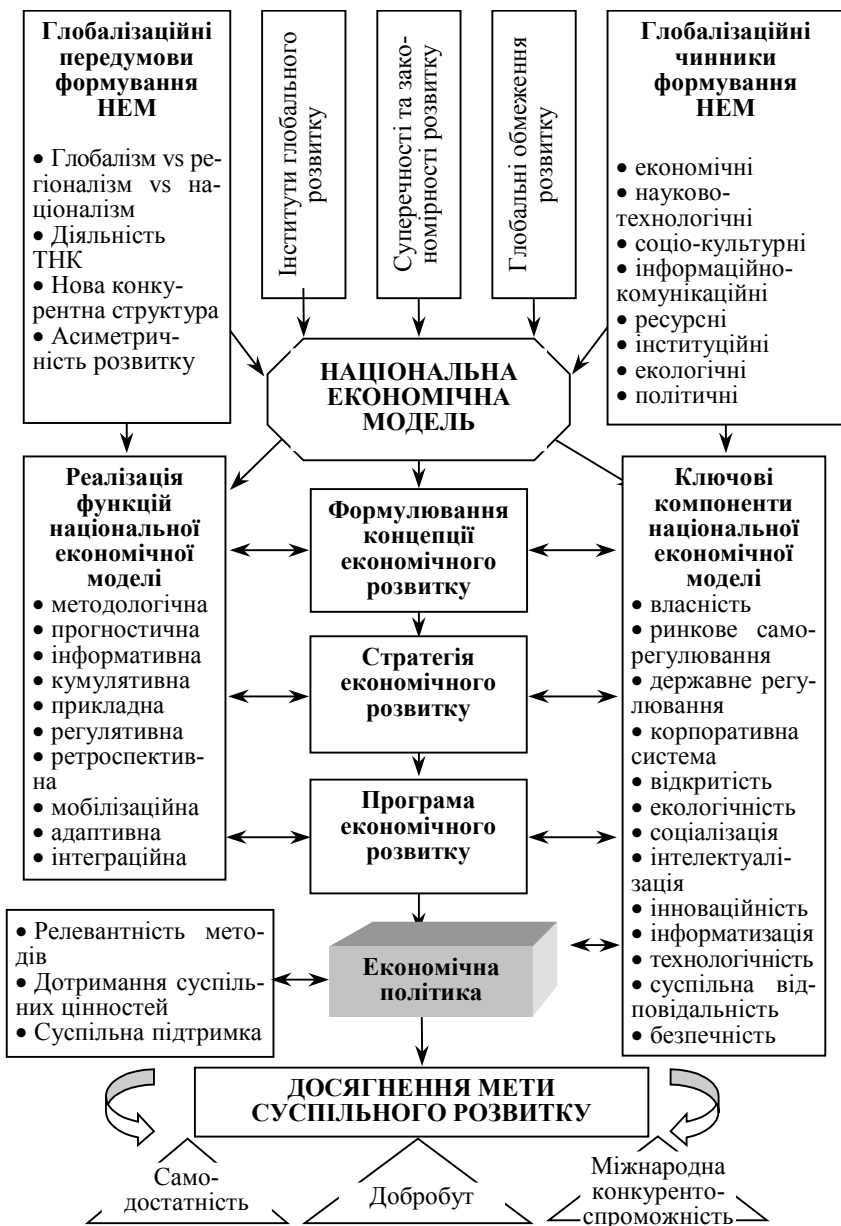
**Глобалізаційні передумови формування НЕМ**

• Глобалізм vs регіоналізм vs націоналізм
• Діяльність ТНК
• Нова конкурентна структура
• Асиметричність розвитку

Інститути глобального розвитку

Суперечності та закономірності розвитку

Глобальні обмеження розвитку

**Глобалізаційні чинники формування НЕМ**

• економічні
• науково-технологічні
• соціо-культурні
• інформаційно-комунікаційні
• ресурсні
• інституційні
• екологічні
• політичні

**НАЦІОНАЛЬНА ЕКОНОМІЧНА МОДЕЛЬ**

**Реалізація функцій національної економічної моделі**

• методологічна
• прогностична
• інформативна
• кумулятивна
• прикладна
• регулятивна
• ретроспективна
• мобілізаційна
• адаптивна
• інтеграційна

**Формулювання концепції економічного розвитку**

**Стратегія економічного розвитку**

**Програма економічного розвитку**

**Ключові компоненти національної економічної моделі**

• власність
• ринкове саморегулювання
• державне регулювання
• корпоративна система
• відкритість
• екологічність
• соціалізація
• інтелектуалізація
• інноваційність
• інформатизація
• технологічність
• суспільна відповідальність
• безпечність

• Релевантність методів
• Дотримання суспільних цінностей
• Суспільна підтримка

**Економічна політика**

**ДОСЯГНЕННЯ МЕТИ СУСПІЛЬНОГО РОЗВИТКУ**

Самодостатність

Добробут

Міжнародна конкурентоспроможність